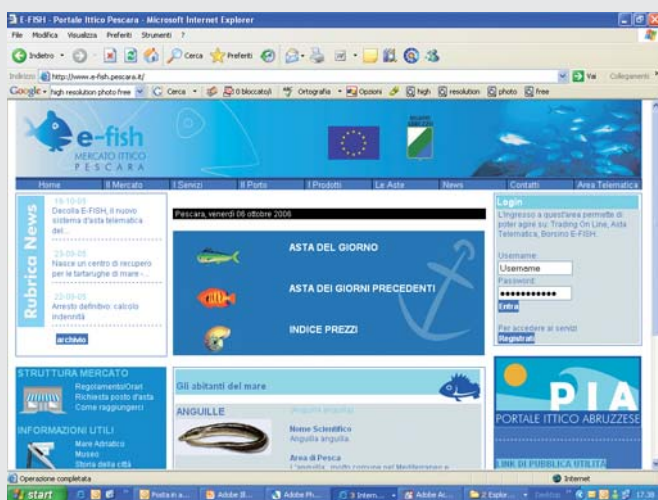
E-FISH - Portale Ittico Pescara - Microsoft Internet Explorer

File Modifica Visualizza Preferiti Strumenti ?

Indietro Cerca Preferiti

Indirizzo http://www.e-fish.pescara.it/ Vai Collegamenti

Google - high resolution photo free Cerca 0 bloccati Ortografia Opzioni high resolution photo free

e-fish
MERCATO ITTICO
PESCARA

REGIONE ABRUZZO

Home | Il Mercato | I Servizi | Il Porto | I Prodotti | Le Aste | News | Contatti | Area Telematica

Rubrica News

18-10-05
Decolla E-FISH, il nuovo sistema d'asta telematica del...

25-09-05
Nasce un centro di recupero per le tartarughe di mare -...

22-09-05
Arresto definitivo: calcolo indennità

archivio

Pescara, venerdì 06 ottobre 2006

ASTA DEL GIORNO

ASTA DEI GIORNI PRECEDENTI

INDICE PREZZI

Login
L'ingresso a quest'area permette di poter agire su: Trading On Line, Asta Telematica, Borsino E-FISH.

Username
Username
Password
••••••••••••
Entra

Per accedere ai servizi
Registrati

STRUTTURA MERCATO
Regolamento/Orari
Richiesta posto d'asta
Come raggiungerci

INFORMAZIONI UTILI
Mare Adriatico
Museo
Storia della città

Gli abitanti del mare

ANGUILLE
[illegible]
Nome Scientifico
Anguilla anguilla

Area di Pesca
L'anguilla, molto comune nel Mediterraneo e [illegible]

PIA
PORTALE ITTICO ABRUZZESE

LINK DI PUBBLICA UTILITÀ

Operazione completata
Internet

start | Posta in a... | Adobe Ill... | Adobe Ph... | 3 Intern... | Adobe Ac... | 2 Esplor... | 17:38